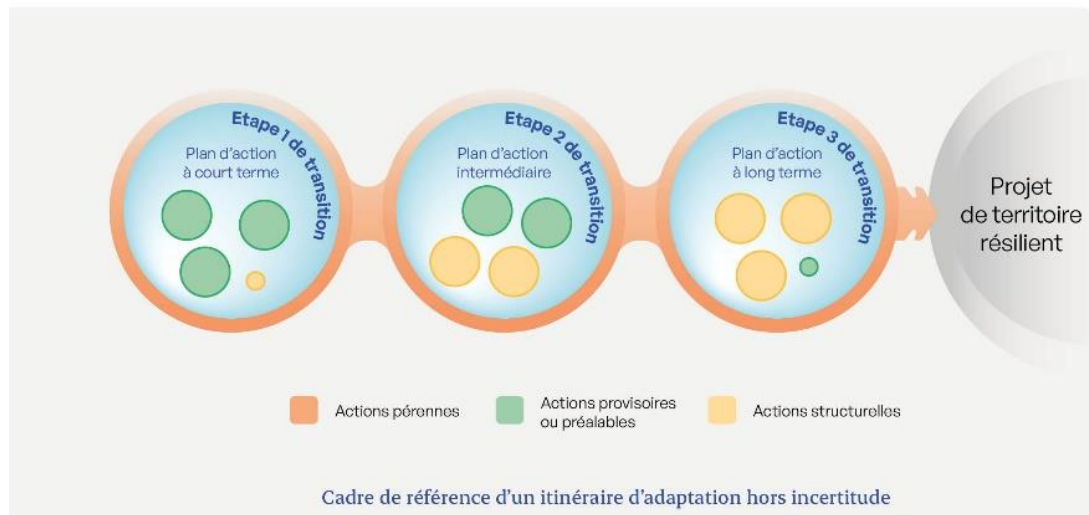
Etape 1 de transition
Plan d'action à court terme

Etape 2 de transition
Plan d'action intermédiaire

Etape 3 de transition
Plan d'action à long terme

Projet de territoire résilient

Actions pérennes

Actions provisoires ou préalables

Actions structurelles

Cadre de référence d'un itinéraire d'adaptation hors incertitude